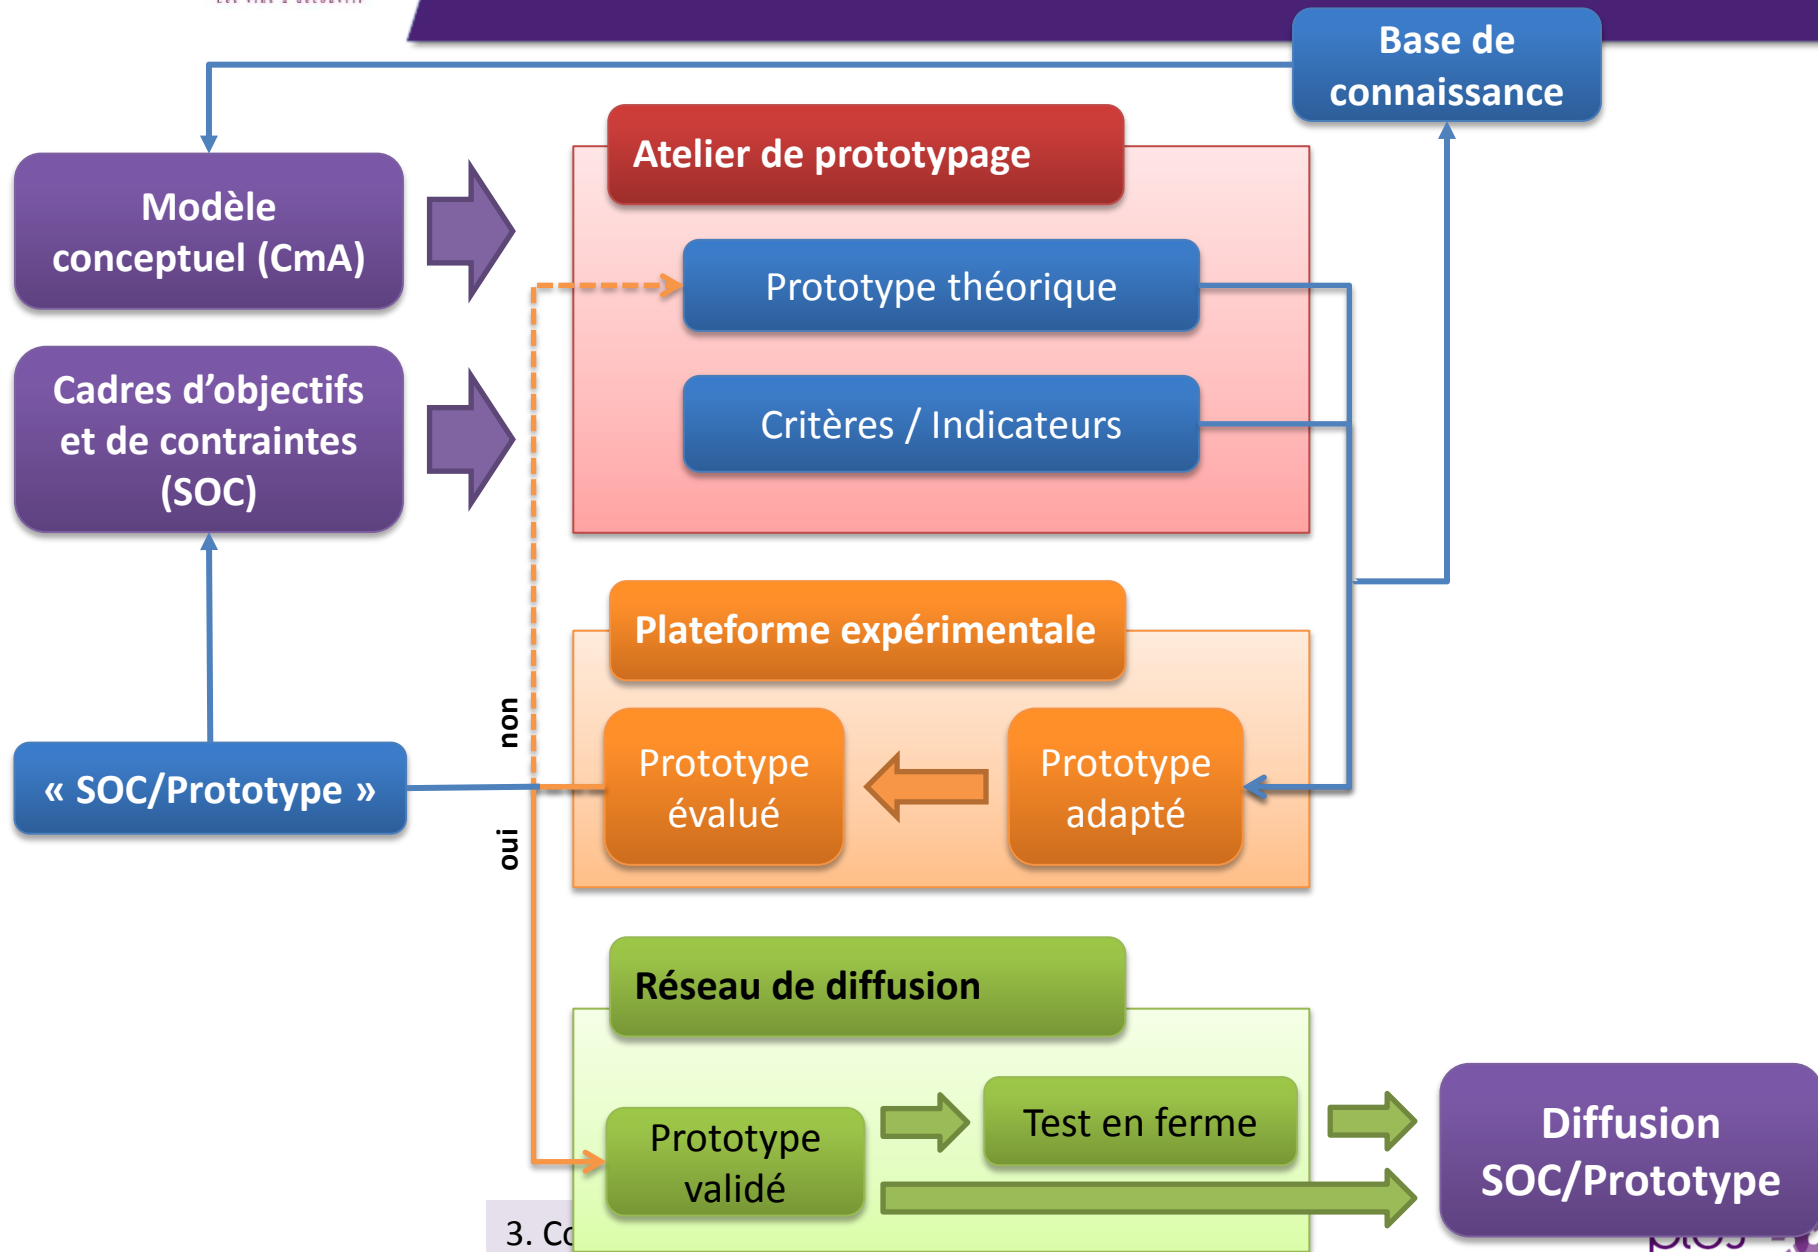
Base de connaissance

Modèle conceptuel (CmA)

Cadres d'objectifs et de contraintes (SOC)

Atelier de prototypage

Prototype théorique

Critères / Indicateurs

Plateforme expérimentale

non

« SOC/Prototype »

Prototype évalué

Prototype adapté

oui

Réseau de diffusion

Prototype validé

Test en ferme

Diffusion SOC/Prototype

3. Co